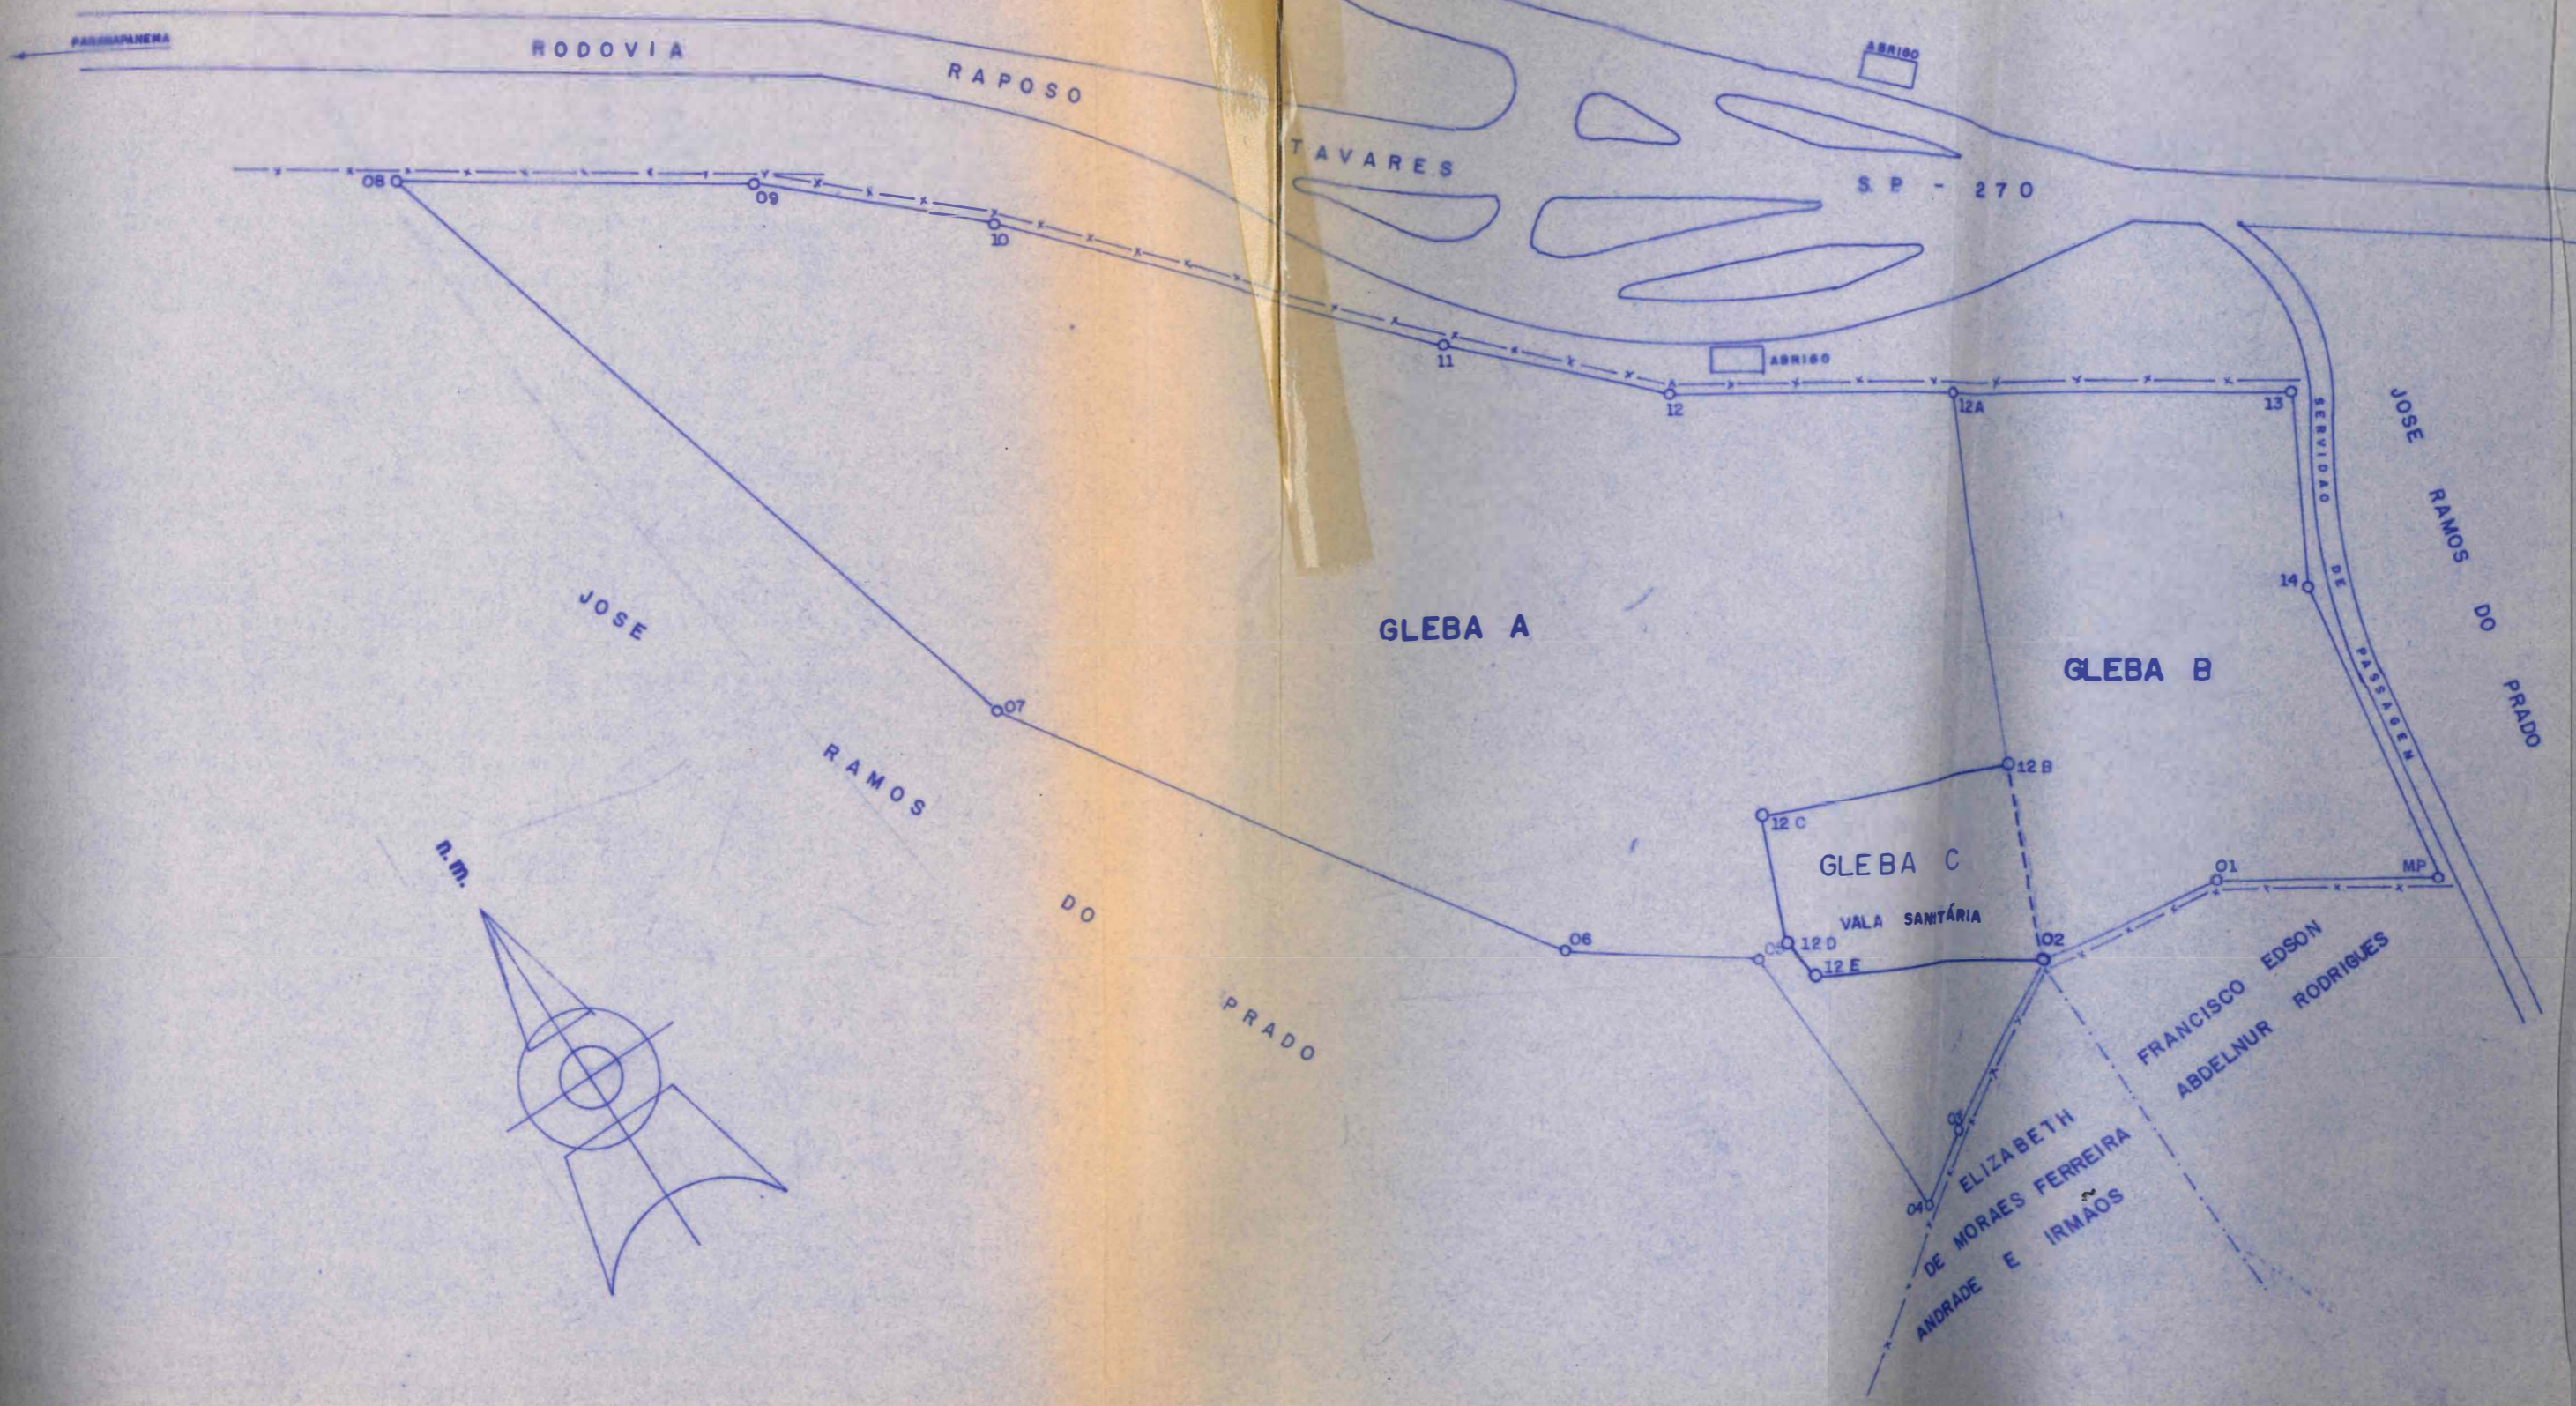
PARANAPANEMA
RODOVIA RAPOSO TAVARES
ABRIGO
S.P - 270
08
09
10
11
ABRIGO
12
12A
13
SERVIDÃO DE PASSAGEM
JOSE RAMOS DO PRADO
14
JOSE RAMOS DO PRADO
GLEBA A
GLEBA B
07
12 B
12 C
GLEBA C
VALA SANITÁRIA
n.m.
01
MP
06
05
12 D
12 E
02
03
04
ELIZABETH DE MORAES FERREIRA ANDRADE E IRMÃOS
FRANCISCO EDSON ABDELNUR RODRIGUES